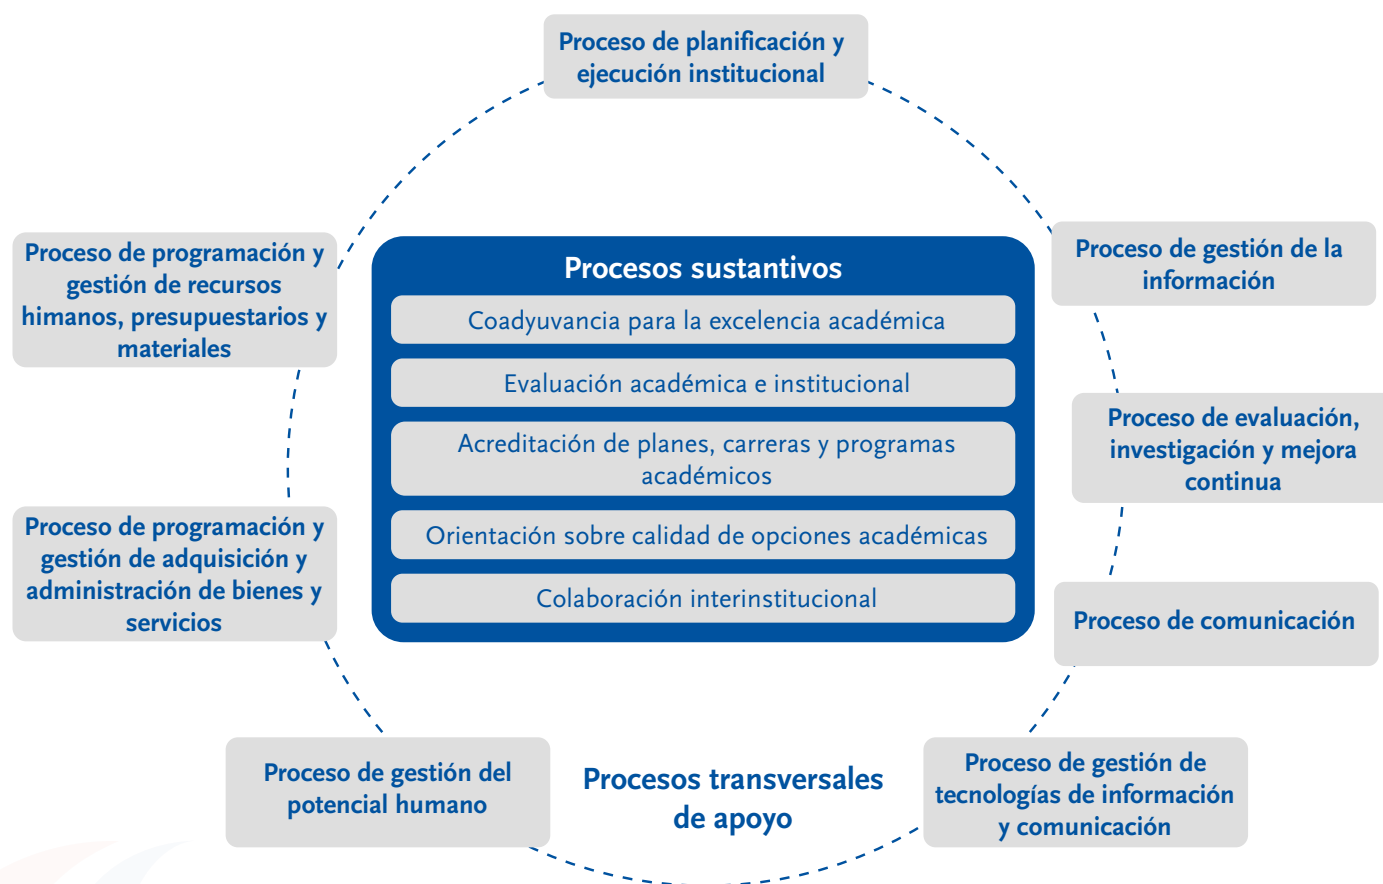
Proceso de planificación y ejecución institucional

Proceso de programación y gestión de recursos himanos, presupuestarios y materiales

Procesos sustantivos

Coadyuvancia para la excelencia académica

Evaluación académica e institucional

Acreditación de planes, carreras y programas académicos

Orientación sobre calidad de opciones académicas

Colaboración interinstitucional

Proceso de gestión de la información

Proceso de evaluación, investigación y mejora continua

Proceso de programación y gestión de adquisición y administración de bienes y servicios

Proceso de comunicación

Proceso de gestión del potencial humano

Procesos transversales de apoyo

Proceso de gestión de tecnologías de información y comunicación